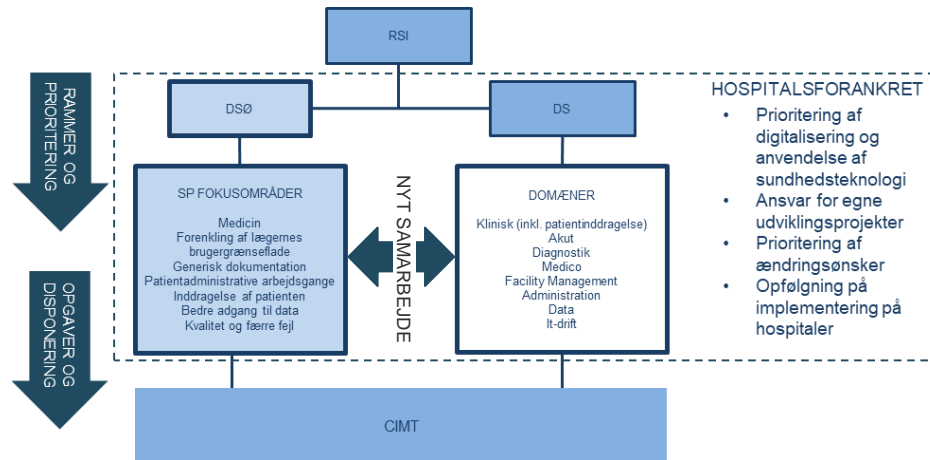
RAMMER OG PRIORITERING

OPGAVER OG DISPONERING

RSI

DSØ

DS

SP FOKUSOMRÅDER

Medicin
Forenkling af lægernes brugergrænseflade
Generisk dokumentation
Patientadministrative arbejdsgange
Inddragelse af patienten
Bedre adgang til data
Kvalitet og færre fejl

NYT SAMARBEJDE

DOMÆNER

Klinisk (inkl. patientinddragelse)
Akut
Diagnostik
Medico
Facility Management
Administration
Data
It-drift

HOSPITALSFORANKRET

- Prioritering af digitalisering og anvendelse af sundhedsteknologi
- Ansvar for egne udviklingsprojekter
- Prioritering af ændringsønsker
- Opfølgning på implementering på hospitaler

CIMT